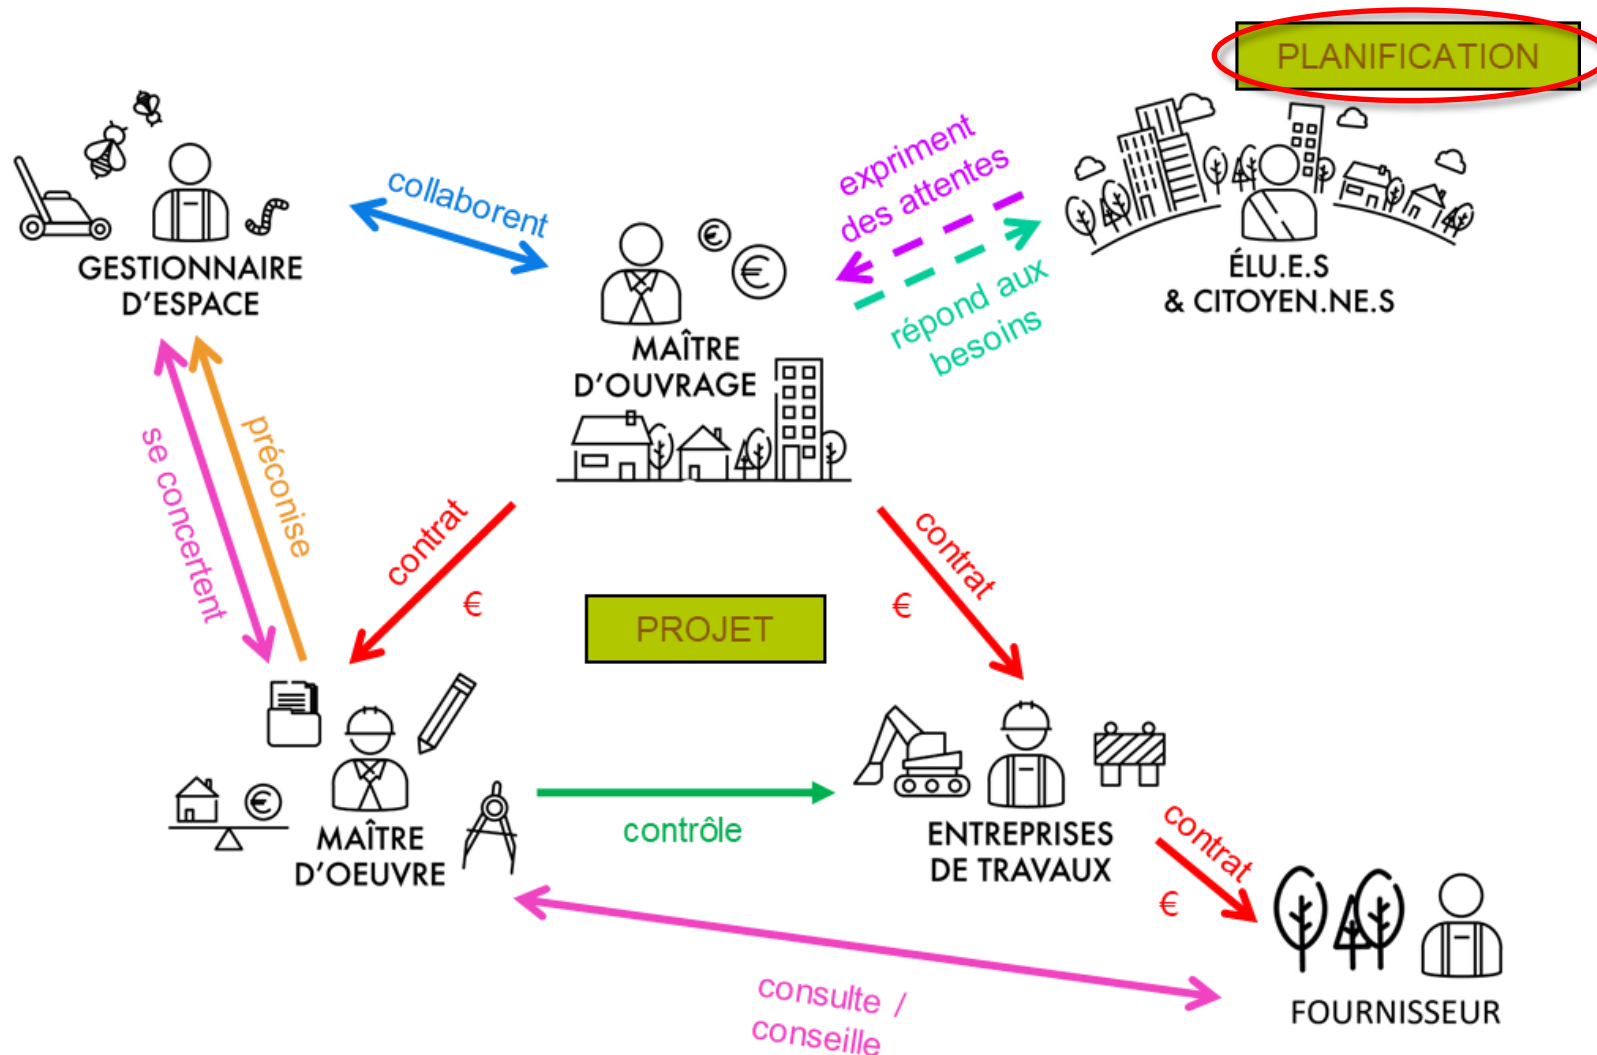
PLANIFICATION

GESTIONNAIRE D'ESPACE

collaborent

MAÎTRE D'OUVRAGE

exprime​nt des attentes

répond aux besoins

ÉLU.E.S & CITOYEN.NE.S

se concertent

préconise

contrat
€

PROJET

contrat
€

MAÎTRE D'OEUVRE

contrôle

ENTREPRISES DE TRAVAUX

contrat
€

FOURNISSEUR

consulte / conseille